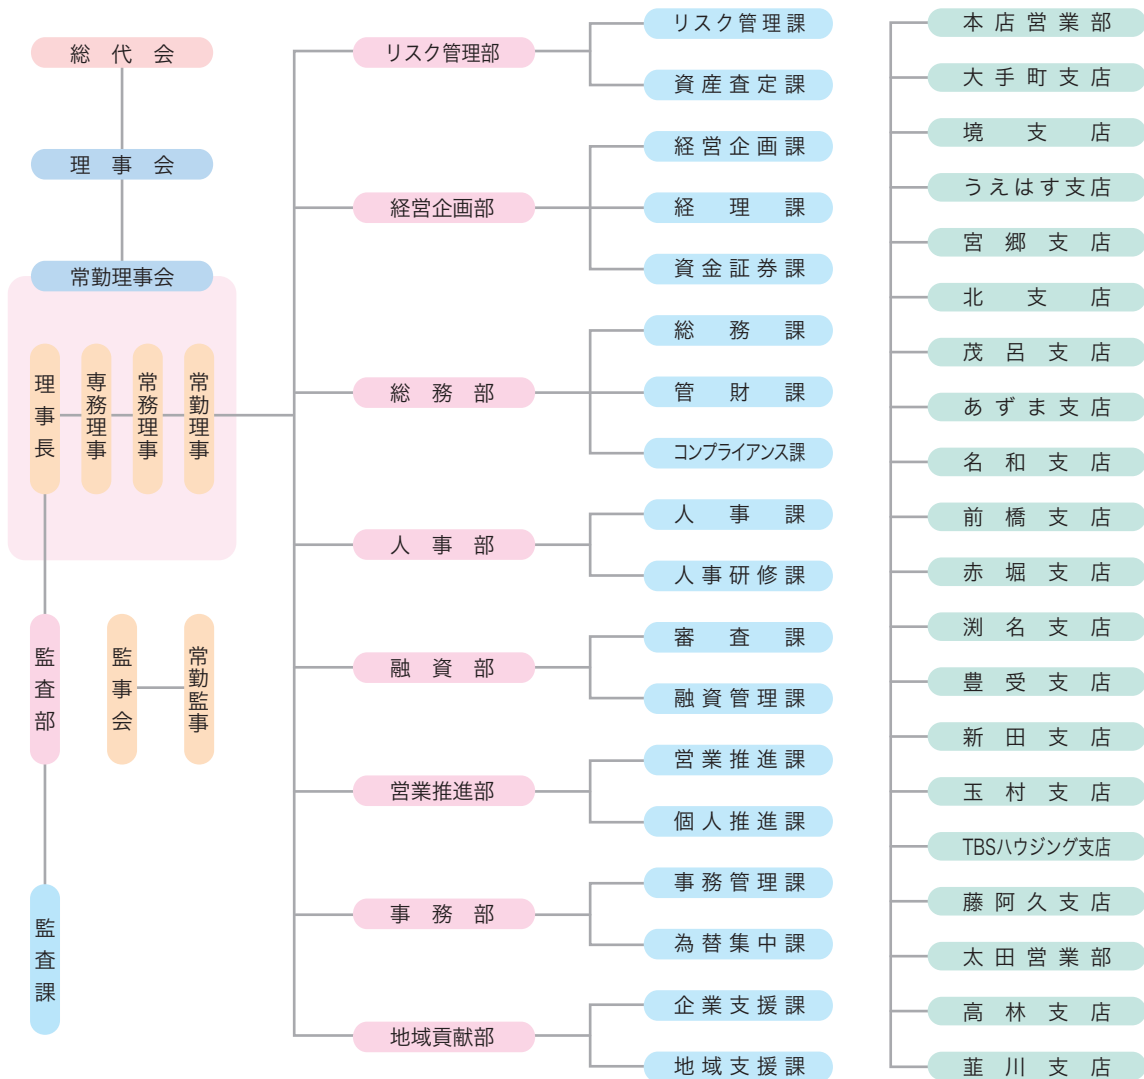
総代会
理事会
常勤理事会
理事長
専務理事
常務理事
常勤理事
監査部
監事会
常勤監事
監査課

リスク管理部
リスク管理課
資産査定課
経営企画部
経営企画課
経理課
資金証券課
総務部
総務課
管財課
コンプライアンス課
人事部
人事課
人事研修課
融資部
審査課
融資管理課
営業推進部
営業推進課
個人推進課
事務部
事務管理課
為替集中課
地域貢献部
企業支援課
地域支援課

本店営業部
大手町支店
境支店
うえはす支店
宮郷支店
北支店
茂呂支店
あずま支店
名和支店
前橋支店
赤堀支店
渕名支店
豊受支店
新田支店
玉村支店
TBSハウジング支店
藤阿久支店
太田営業部
高林支店
韮川支店